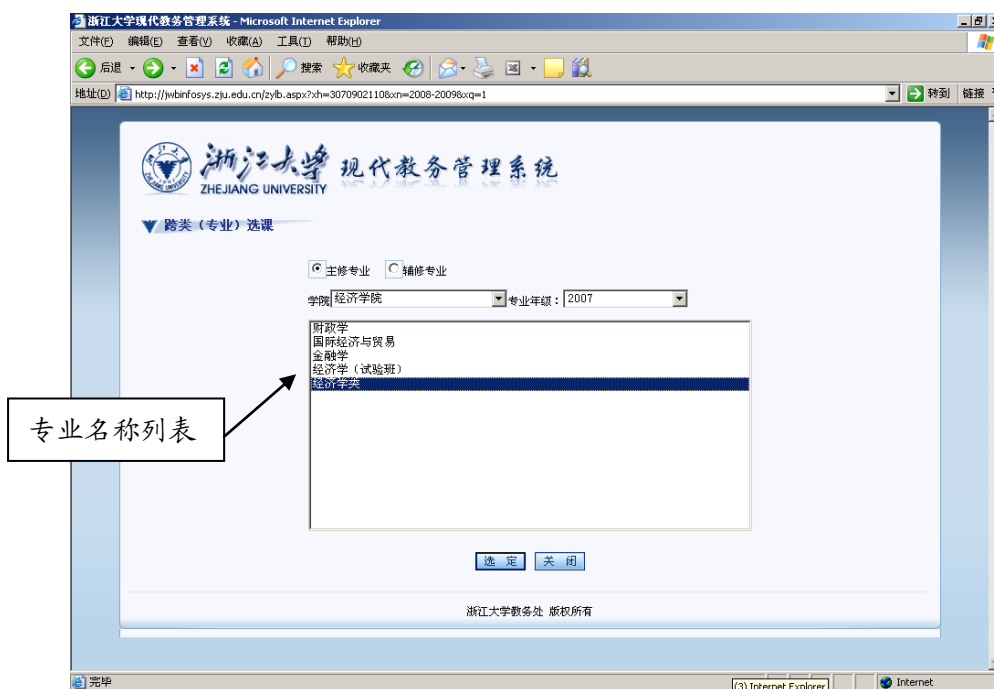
浙江大学现代教务管理系统 - Microsoft Internet Explorer

文件(F) 编辑(E) 查看(V) 收藏(A) 工具(T) 帮助(H)

后退 搜索 收藏夹

地址(D) http://jwbinfosys.zju.edu.cn/zylb.aspx?xh=3070902110&xn=2008-2009&xq=1 转到 链接

浙江大学 ZHEJIANG UNIVERSITY 现代教务管理系统

跨类（专业）选课

主修专业 辅修专业

学院 经济学院 专业年级：2007

财政学
国际经济与贸易
金融学
经济学（试验班）
经济学类

专业名称列表

选 定 关 闭

浙江大学教务处 版权所有

完毕 (3) Internet Explorer Internet